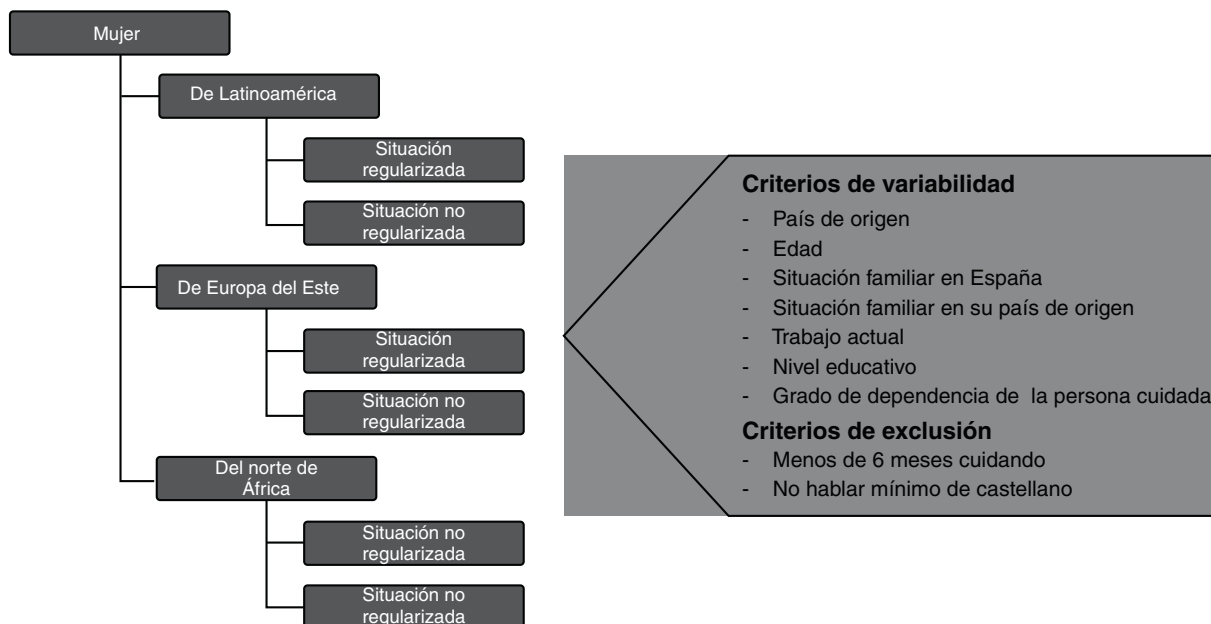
Mujer

De Latinoamérica

Situación regularizada

Situación no regularizada

De Europa del Este

Situación regularizada

Situación no regularizada

Del norte de África

Situación no regularizada

Situación no regularizada

**Criterios de variabilidad**
- País de origen
- Edad
- Situación familiar en España
- Situación familiar en su país de origen
- Trabajo actual
- Nivel educativo
- Grado de dependencia de la persona cuidada

**Criterios de exclusión**
- Menos de 6 meses cuidando
- No hablar mínimo de castellano